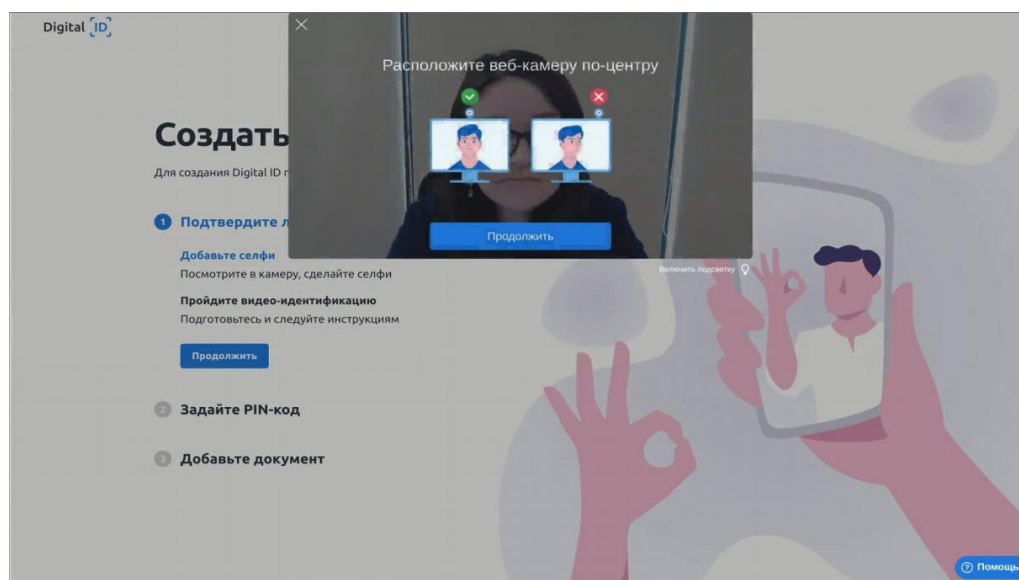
Digital ID

Расположите веб-камеру по-центру

Продолжить

Включить подсветку

Создать

Для создания Digital ID п

1 Подтвердите л

Добавьте селфи
Посмотрите в камеру, сделайте селфи

Пройдите видео-идентификацию
Подготовьтесь и следуйте инструкциям

Продолжить

2 Задайте PIN-код

3 Добавьте документ

Помощь